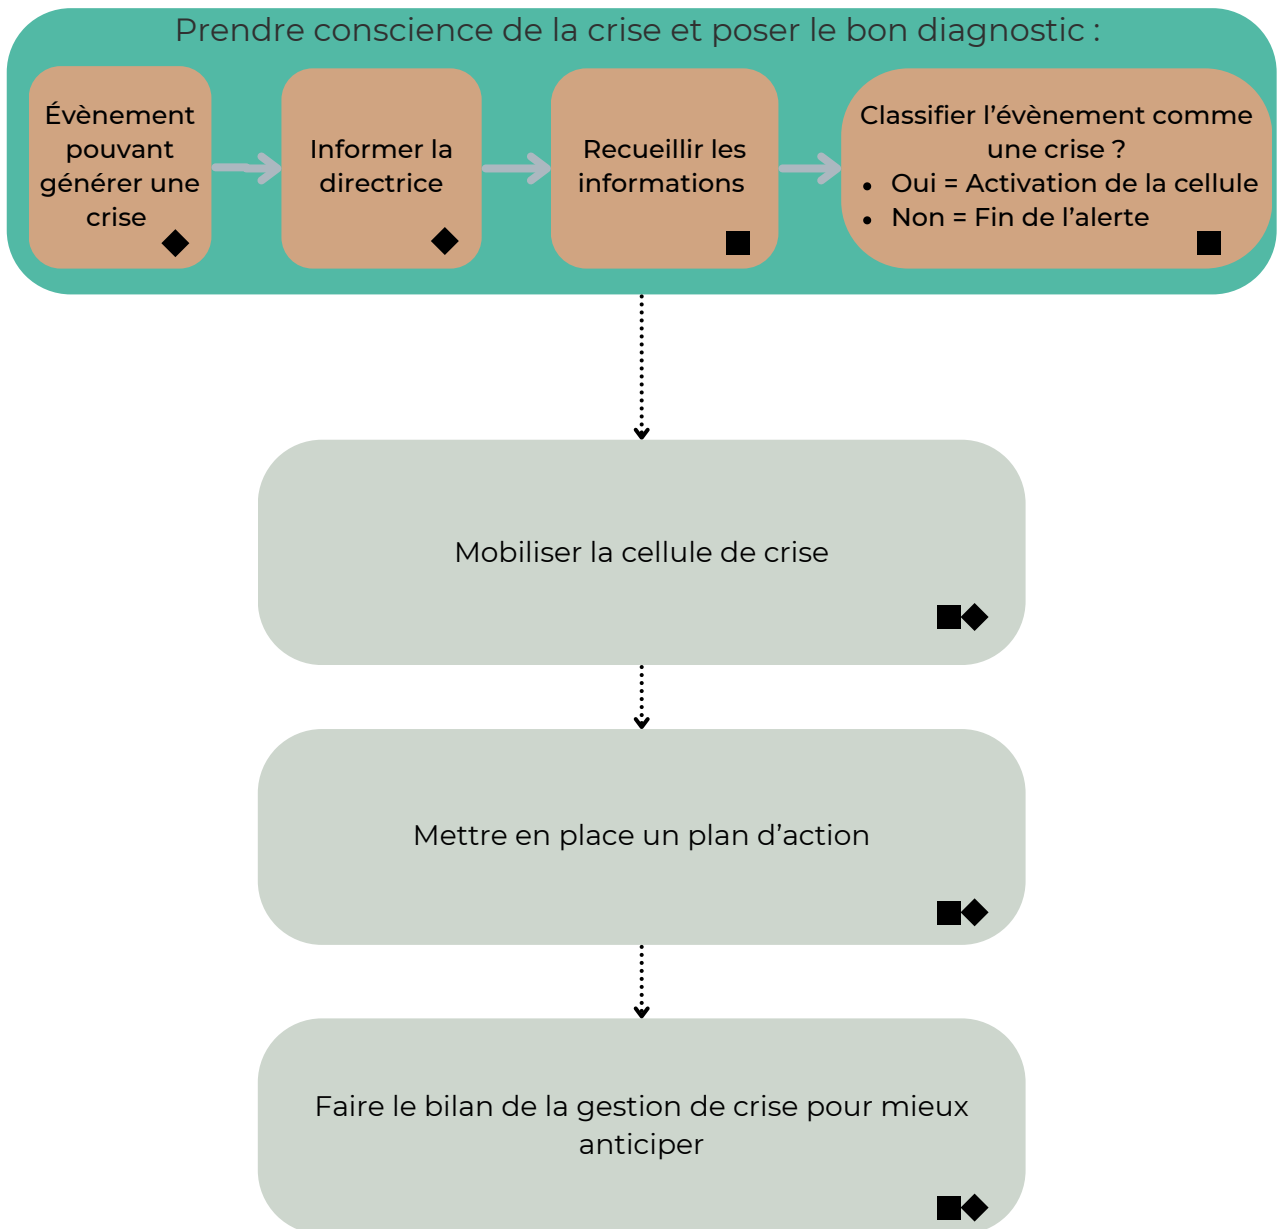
Prendre conscience de la crise et poser le bon diagnostic :

Évènement pouvant générer une crise

Informer la directrice

Recueillir les informations

Classifier l’évènement comme une crise ?
• Oui = Activation de la cellule
• Non = Fin de l’alerte

Mobiliser la cellule de crise

Mettre en place un plan d’action

Faire le bilan de la gestion de crise pour mieux anticiper